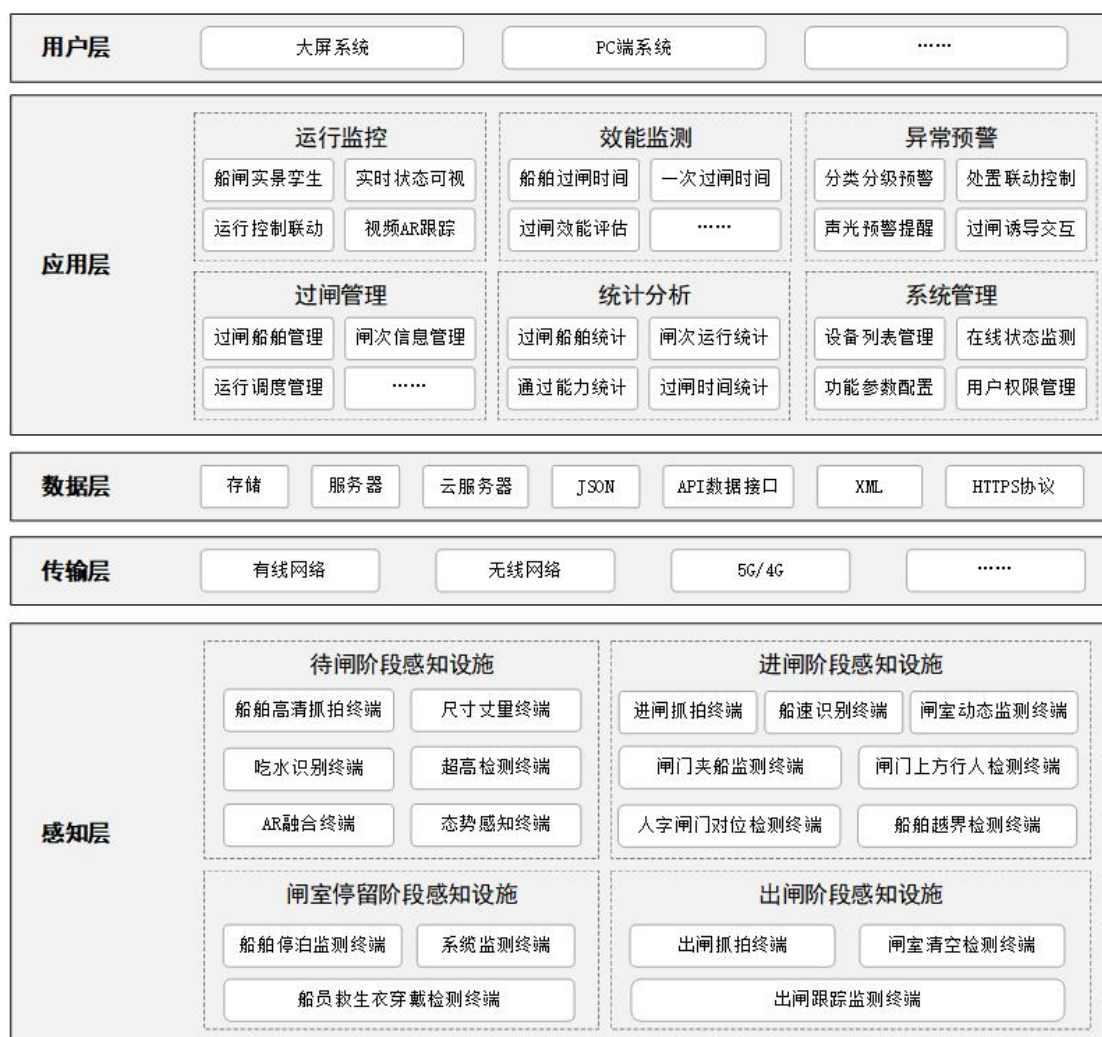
用户层
大屏系统
PC端系统
……

应用层
运行监控
船闸实景孪生
实时状态可视
运行控制联动
视频AR跟踪

效能监测
船舶过闸时间
一次过闸时间
过闸效能评估
……

异常预警
分类分级预警
处置联动控制
声光预警提醒
过闸诱导交互

过闸管理
过闸船舶管理
闸次信息管理
运行调度管理
……

统计分析
过闸船舶统计
闸次运行统计
通过能力统计
过闸时间统计

系统管理
设备列表管理
在线状态监测
功能参数配置
用户权限管理

数据层
存储
服务器
云服务器
JSON
API数据接口
XML
HTTPS协议

传输层
有线网络
无线网络
5G/4G
……

感知层
待闸阶段感知设施
船舶高清抓拍终端
尺寸丈量终端
吃水识别终端
超高检测终端
AR融合终端
态势感知终端

进闸阶段感知设施
进闸抓拍终端
船速识别终端
闸室动态监测终端
闸门夹船监测终端
闸门上方行人检测终端
人字闸门对位检测终端
船舶越界检测终端

闸室停留阶段感知设施
船舶停泊监测终端
系缆监测终端
船员救生衣穿戴检测终端

出闸阶段感知设施
出闸抓拍终端
闸室清空检测终端
出闸跟踪监测终端